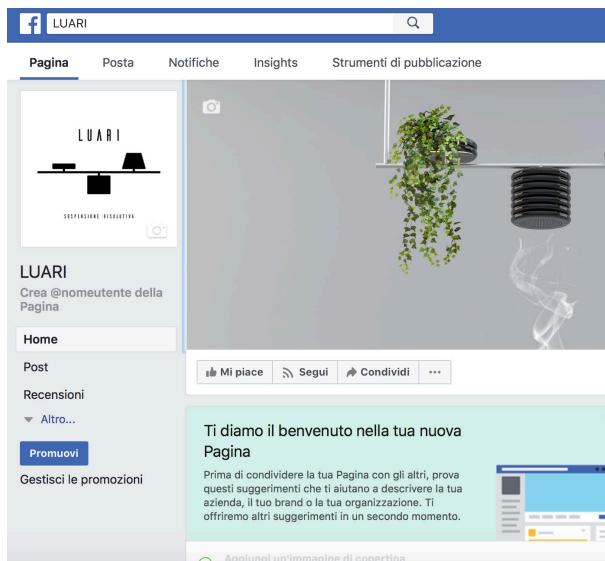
f LUARI

Pagina Posta Notifiche Insights Strumenti di pubblicazione

LUARI

SOSPENSIONE RISOLUTIVA

LUARI
Crea @nomeutente della Pagina

Home
Post
Recensioni
Altro...

Promuovi
Gestisci le promozioni

Mi piace Segui Condividi ···

Ti diamo il benvenuto nella tua nuova Pagina

Prima di condividere la tua Pagina con gli altri, prova questi suggerimenti che ti aiutano a descrivere la tua azienda, il tuo brand o la tua organizzazione. Ti offriremo altri suggerimenti in un secondo momento.

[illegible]